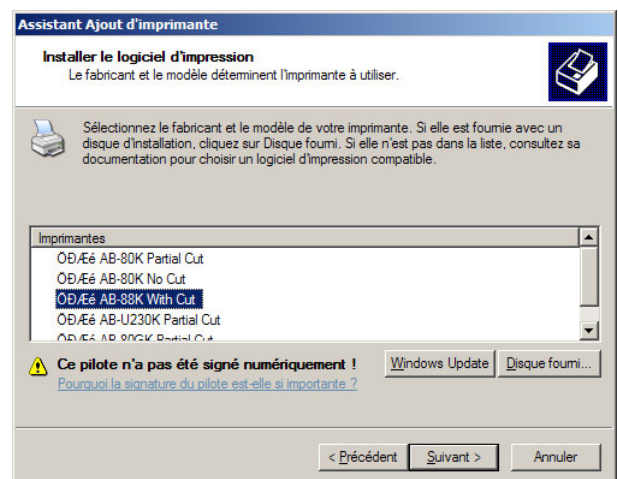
Assistant Ajout d'imprimante

Installer le logiciel d'impression
Le fabricant et le modèle déterminent l'imprimante à utiliser.

Sélectionnez le fabricant et le modèle de votre imprimante. Si elle est fournie avec un disque d'installation, cliquez sur Disque fourni. Si elle n'est pas dans la liste, consultez sa documentation pour choisir un logiciel d'impression compatible.

Imprimantes
ÖÐÆé AB-80K Partial Cut
ÖÐÆé AB-80K No Cut
ÖÐÆé AB-88K With Cut
ÖÐÆé AB-U230K Partial Cut
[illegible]

Ce pilote n'a pas été signé numériquement !
Pourquoi la signature du pilote est-elle si importante ?

Windows Update
Disque fourni...

< Précédent
Suivant >
Annuler